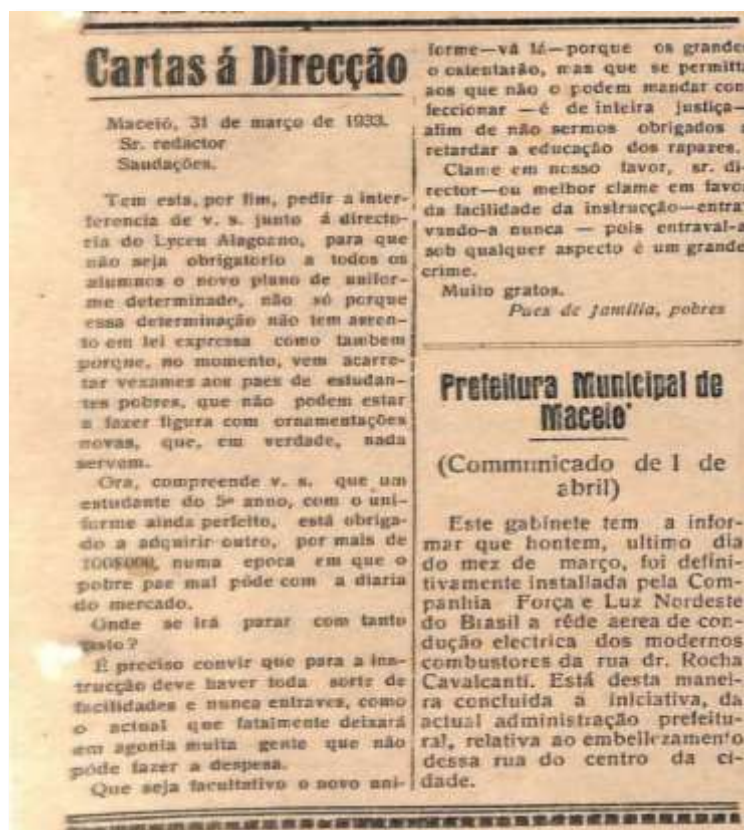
Cartas á Direcção

Maceió, 31 de março de 1933.
Sr. redactor
Saudações.

Tem esta, por fim, pedir a interferencia de v. s. junto á directoria do Lyceu Alagoano, para que não seja obrigatorio a todos os alumnos o novo plano de uniforme determinado, não só porque essa determinação não tem assento em lei expressa como tambem porque, no momento, vem acarretar vexames aos paes de estudantes pobres, que não podem estar a fazer figura com ornamentações novas, que, em verdade, nada servem.

Ora, compreende v. s. que um estudante do 5º anno, com o uniforme ainda perfeito, está obrigado a adquirir outro, por mais de 100$000, numa epoca em que o pobre pae mal póde com a diaria do mercado.

Onde se irá parar com tanto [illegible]?

É preciso convir que para a instrucção deve haver toda sorte de facilidades e nunca entraves, como o actual que fatalmente deixará em agonia muita gente que não póde fazer a despesa.

Que seja facultativo o novo uniforme—vá lá—porque os grande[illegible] o ostentatão, mas que se permitta aos que não o podem mandar con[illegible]feccionar —é de inteira justiça—afim de não sermos obrigados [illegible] retardar a educação dos rapazes.

Clame em nosso favor, sr. director—ou melhor clame em fav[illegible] da facilidade da instrucção—entra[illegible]vando-a nunca — pois entraval-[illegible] sob qualquer aspecto é um grande crime.

Muito gratos.
Paes de familia, pobres

Prefeitura Municipal de Maceió

(Communicado de 1 de abril)

Este gabinete tem a informar que hontem, ultimo dia do mez de março, foi definitivamente installada pela Companhia Força e Luz Nordeste do Brasil a rêde aerea de conducção electrica dos modernos combustores da rua dr. Rocha Cavalcanti. Está desta maneira concluida a iniciativa, da actual administração prefeitural, relativa ao embellezamento dessa rua do centro da cidade.